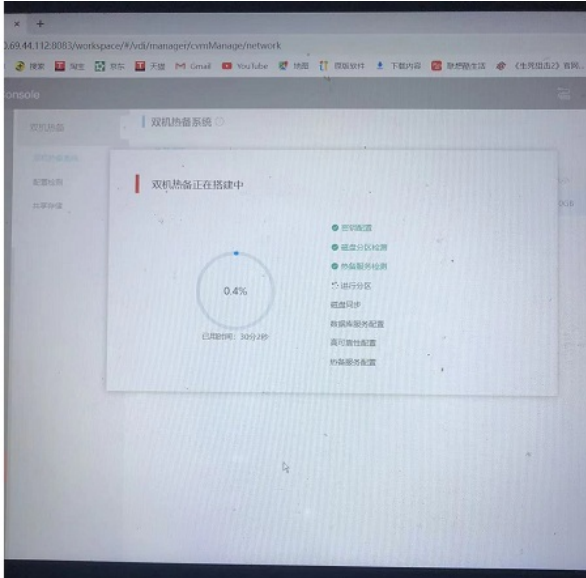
× +

.69.44.112:8083/workspace/#/vdi/manager/cvmManage/network

搜索 淘宝 京东 天猫 Gmail YouTube 地图 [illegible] 下载内容 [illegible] 《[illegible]》

onsole

双机热备

双机热备系统

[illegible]

配置检测

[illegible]

双机热备正在搭建中

0.4%

已用时间：30分2秒

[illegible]

磁盘分区检测

热备服务检测

进行分区

磁盘同步

数据库服务配置

高可靠性配置

热备服务配置